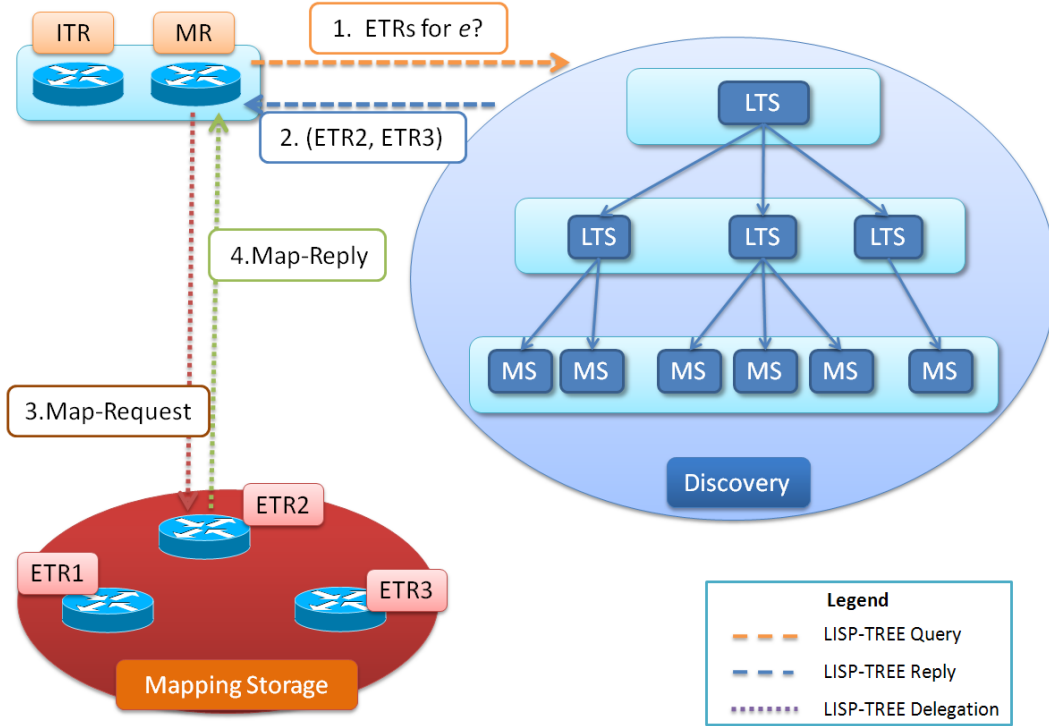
ITR

MR

1. ETRs for $e$?

2. (ETR2, ETR3)

LTS

LTS

LTS

LTS

MS

MS

MS

MS

MS

MS

4.Map-Reply

3.Map-Request

Discovery

ETR2

ETR1

ETR3

Mapping Storage

Legend

LISP-TREE Query

LISP-TREE Reply

LISP-TREE Delegation